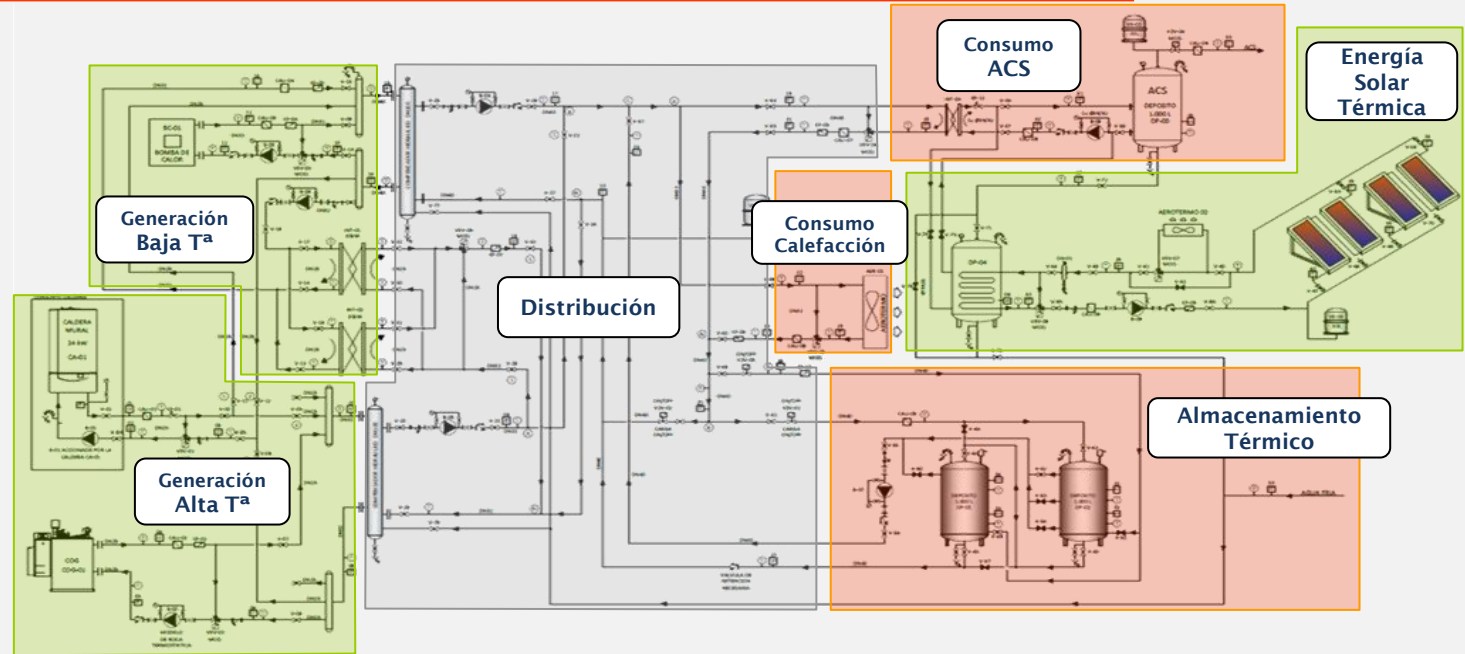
Consumo ACS

Energía Solar Térmica

Generación Baja Tª

Consumo Calefacción

Distribución

Generación Alta Tª

Almacenamiento Térmico

BC-01 BOMBA DE CALOR

CALDERA MURAL 24 kW CA-01

COG CO-01

ACS DEPOSITO DP-05

DP-04

AEROTERMO 02

AGUA FRIA

DEPOSITO DP-01

DEPOSITO DP-02

VALVULA DE RETENCION